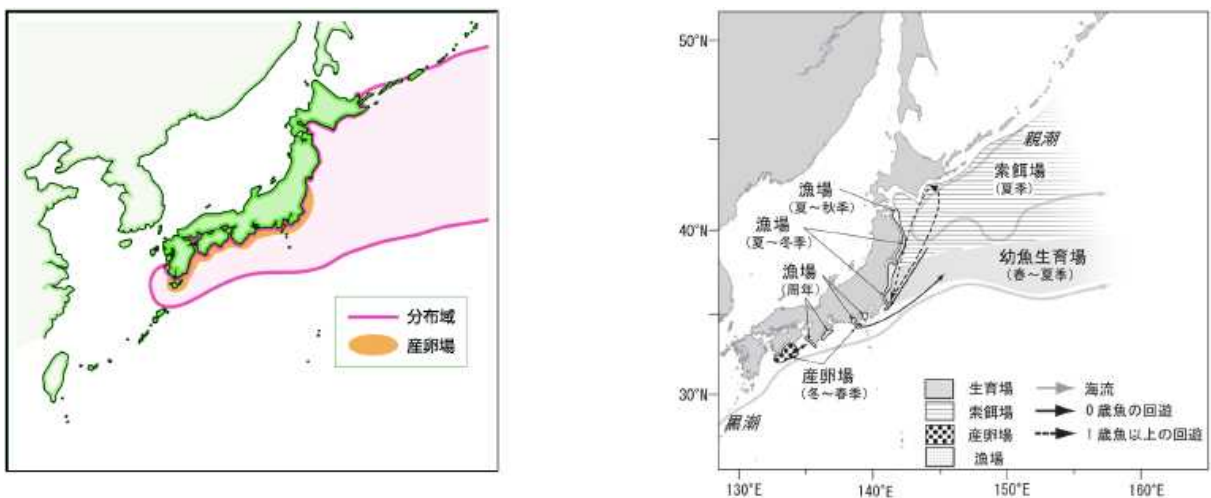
分布域
産卵場

50°N
40°N
30°N
130°E
140°E
150°E
160°E

親潮
索餌場
(夏季)
漁場
(夏~秋季)
漁場
(夏~冬季)
幼魚生育場
(春~夏季)
漁場
(周年)
産卵場
(冬~春季)
黒潮

生育場
索餌場
産卵場
漁場
海流
0歳魚の回遊
1歳魚以上の回遊